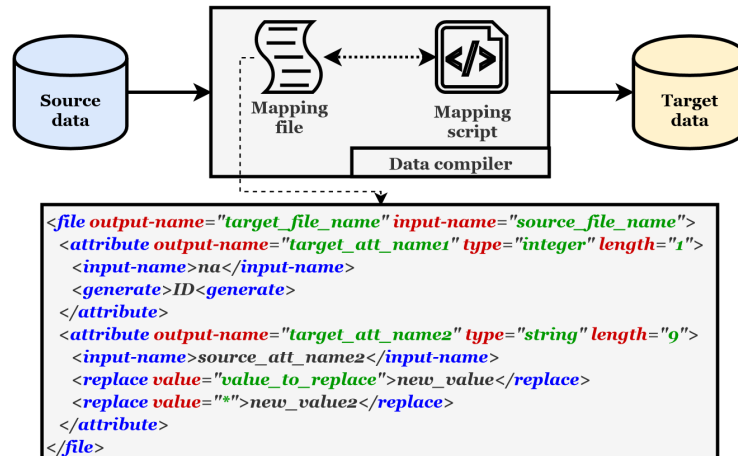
Source data

Mapping file

Mapping script

Data compiler

Target data

<file output-name="target_file_name" input-name="source_file_name">
<attribute output-name="target_att_name1" type="integer" length="1">
<input-name>na</input-name>
<generate>ID<generate>
</attribute>
<attribute output-name="target_att_name2" type="string" length="9">
<input-name>source_att_name2</input-name>
<replace value="value_to_replace">new_value</replace>
<replace value="*">new_value2</replace>
</attribute>
</file>